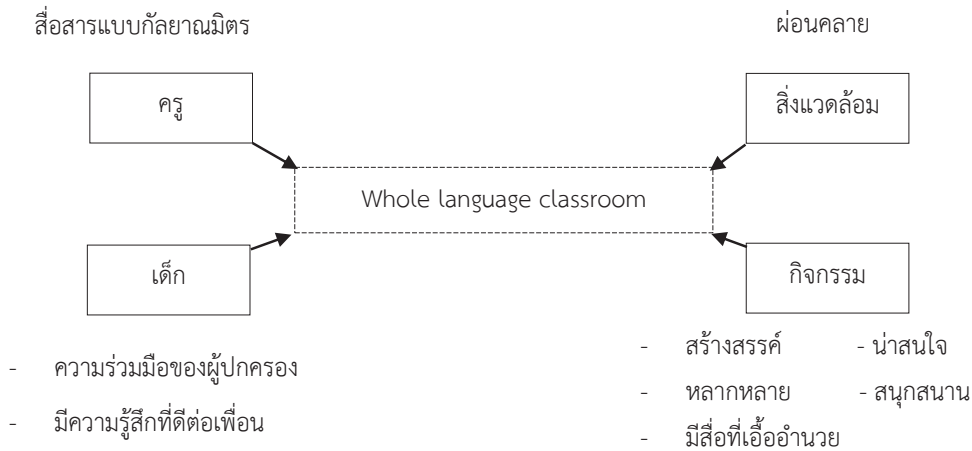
สื่อสารแบบกัลยาณมิตร

ผ่อนคลาย

ครู

สิ่งแวดล้อม

Whole language classroom

เด็ก

กิจกรรม

- ความร่วมมือของผู้ปกครอง
- มีความรู้สึกที่ดีต่อเพื่อน

- สร้างสรรค์ - น่าสนใจ
- หลากหลาย - สนุกสนาน
- มีสื่อที่เอื้ออำนวย